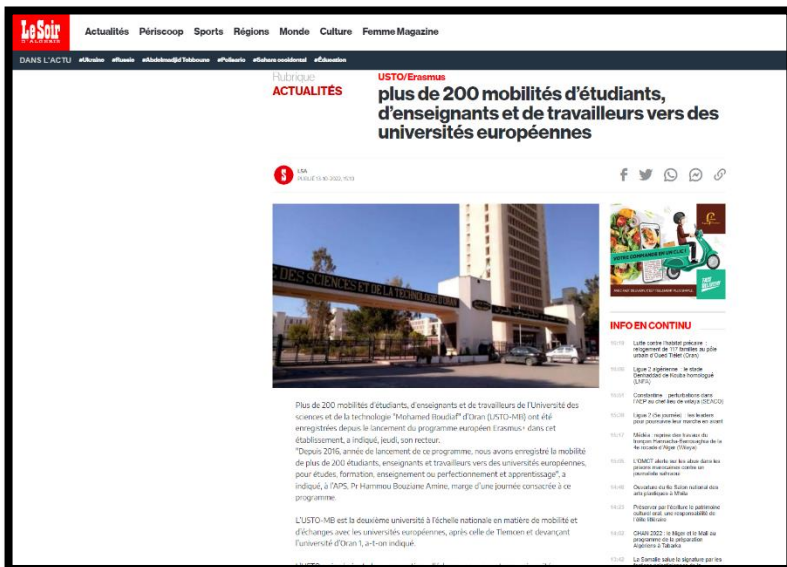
Le Soir d'Algérie

Actualités Périscoop Sports Régions Monde Culture Femme Magazine

DANS L'ACTU #Ukraine #Russie #Abdelmadjid Tebboune #Polisario #Sahara occidental #Éducation

Rubrique
ACTUALITÉS

USTO/Erasmus
plus de 200 mobilités d'étudiants, d'enseignants et de travailleurs vers des universités européennes

LSA
PUBLIÉ 13.10.2023, 15:13

DES SCIENCES ET DE LA TECHNOLOGIE D'ORAN

Plus de 200 mobilités d'étudiants, d'enseignants et de travailleurs de l'Université des sciences et de la technologie "Mohamed Boudiaf" d'Oran (USTO-MB) ont été enregistrées depuis le lancement du programme européen Erasmus+ dans cet établissement, a indiqué, jeudi, son recteur.

"Depuis 2016, année de lancement de ce programme, nous avons enregistré la mobilité de plus de 200 étudiants, enseignants et travailleurs vers des universités européennes, pour études, formation, enseignement ou perfectionnement et apprentissage", a indiqué, à l'APS, Pr Hammou Bouziane Amine, marge d'une journée consacrée à ce programme.

L'USTO-MB est la deuxième université à l'échelle nationale en matière de mobilité et d'échanges avec les universités européennes, après celle de Tlemcen et devançant l'université d'Oran 1, a-t-on indiqué.

VOTRE COMMANDE EN UN CLIC !

INFO EN CONTINU

Lutte contre l'habitat précaire : relogement de 117 familles au pôle urbain d'Oued Tlélat (Oran)

Ligue 2 algérienne : le stade Benhaddad de Kouba homologué (LNFA)

Constantine : perturbations dans l'AEP au chef-lieu de wilaya (SEACO)

Ligue 2 (3e journée) : les leaders pour poursuivre leur marche en avant

Média : reprise des travaux du tronçon Hamadia-Bensouda de la 1re rocade d'Alger (Wilaya)

L'OMDT alerte sur les abus dans les prisons marocaines contre un journaliste sahraoui

Ouverture du 6e Salon national des arts plastiques à Mila

Préserver par l'écriture le patrimoine culturel oral, une responsabilité de l'élite littéraire

CHAN 2023 : le Niger et le Mali au programme de la préparation Algérienne à Tabarka

La Sonelle salue la signature par les